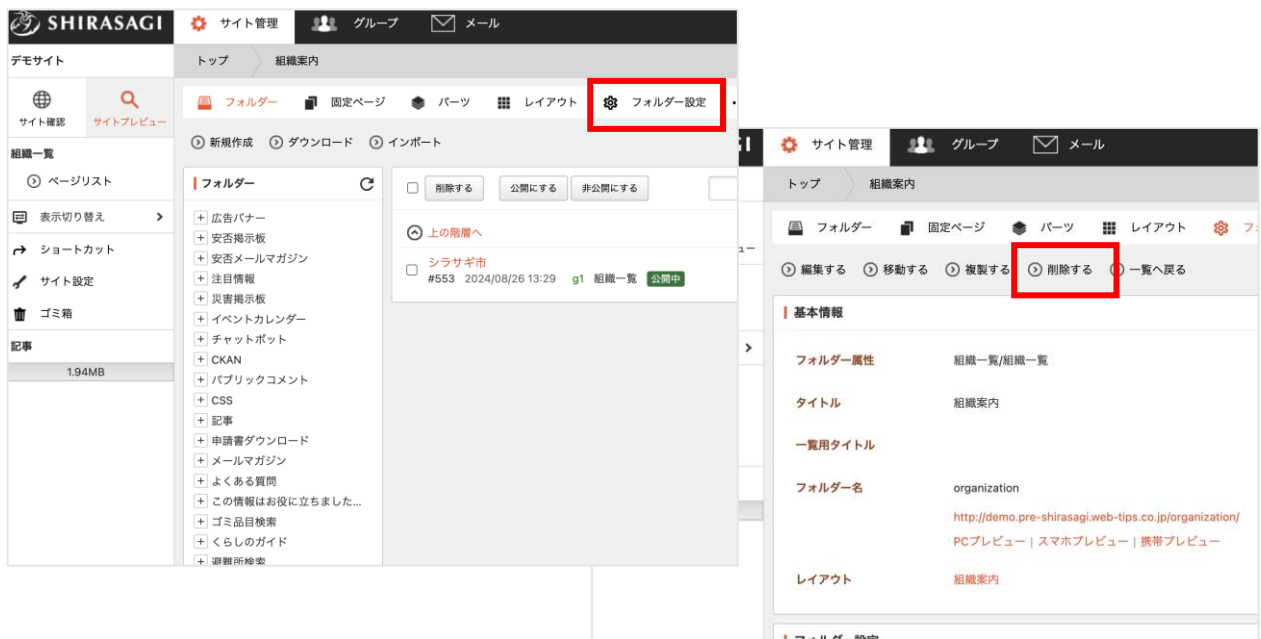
SHIRASAGI
サイト管理 グループ メール
デモサイト
トップ 組織案内
サイト確認 サイトプレビュー
フォルダー 固定ページ パーツ レイアウト フォルダー設定
新規作成 ダウンロード インポート
組織一覧
ページリスト
表示切り替え
ショートカット
サイト設定
ゴミ箱
記事
1.94MB
フォルダー
広告バナー
安否掲示板
安否メールマガジン
注目情報
災害掲示板
イベントカレンダー
チャットボット
CKAN
パブリックコメント
CSS
記事
申請書ダウンロード
メールマガジン
よくある質問
この情報はお役に立ちました...
ゴミ品目検索
くらしのガイド
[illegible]
削除する 公開にする 非公開にする
上の階層へ
シラサギ市
#553 2024/08/26 13:29 g1 組織一覧 公開中

サイト管理 グループ メール
トップ 組織案内
フォルダー 固定ページ パーツ レイアウト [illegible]
編集する 移動する 複製する 削除する 一覧へ戻る
基本情報
| | |
|---|---|
| フォルダー属性 | 組織一覧/組織一覧 |
| タイトル | 組織案内 |
| 一覧用タイトル | |
| フォルダー名 | organization<br>http://demo.pre-shirasagi.web-tips.co.jp/organization/<br>PCプレビュー｜スマホプレビュー｜携帯プレビュー |
| レイアウト | 組織案内 |
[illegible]